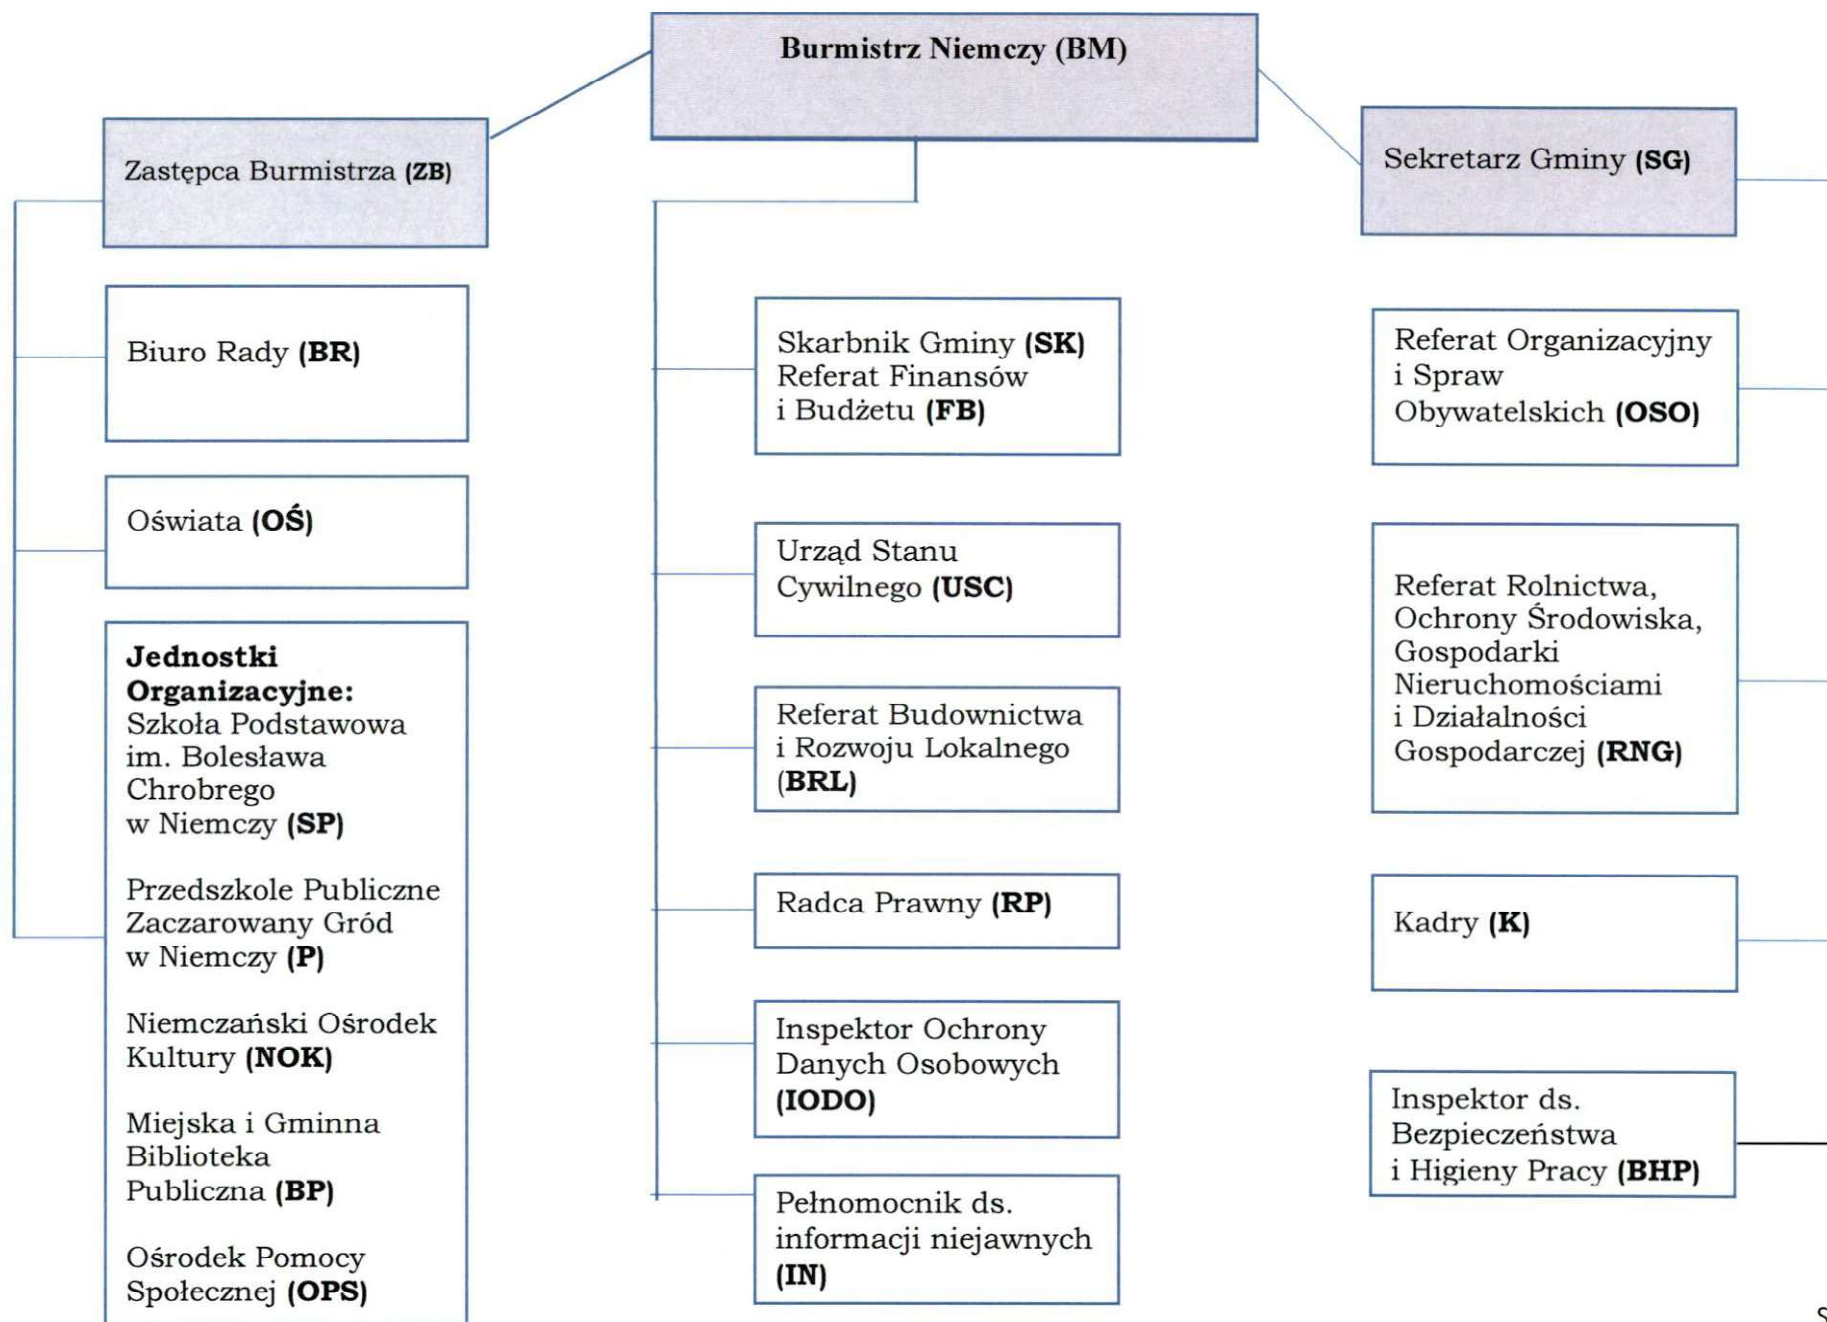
Burmistrz Niemczy (BM)

Zastępca Burmistrza **(ZB)**

Biuro Rady **(BR)**

Oświata **(OŚ)**

**Jednostki Organizacyjne:**
Szkoła Podstawowa im. Bolesława Chrobrego w Niemczy **(SP)**

Przedszkole Publiczne Zaczarowany Gród w Niemczy **(P)**

Niemczański Ośrodek Kultury **(NOK)**

Miejska i Gminna Biblioteka Publiczna **(BP)**

Ośrodek Pomocy Społecznej **(OPS)**

Skarbnik Gminy **(SK)**
Referat Finansów i Budżetu **(FB)**

Urząd Stanu Cywilnego **(USC)**

Referat Budownictwa i Rozwoju Lokalnego **(BRL)**

Radca Prawny **(RP)**

Inspektor Ochrony Danych Osobowych **(IODO)**

Pełnomocnik ds. informacji niejawnych **(IN)**

Sekretarz Gminy **(SG)**

Referat Organizacyjny i Spraw Obywatelskich **(OSO)**

Referat Rolnictwa, Ochrony Środowiska, Gospodarki Nieruchomościami i Działalności Gospodarczej **(RNG)**

Kadry **(K)**

Inspektor ds. Bezpieczeństwa i Higieny Pracy **(BHP)**

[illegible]